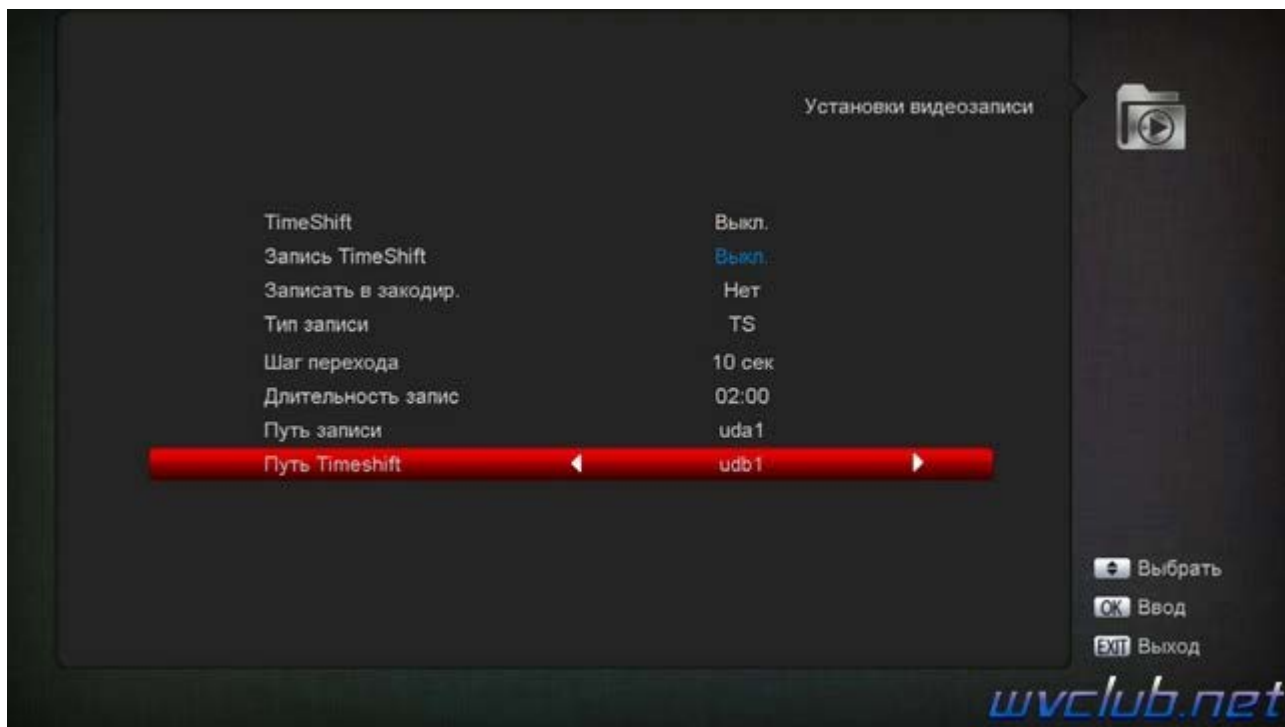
Установки видеозаписи

| | |
|---|---|
| TimeShift | Выкл. |
| Запись TimeShift | Выкл. |
| Записать в закодир. | Нет |
| Тип записи | TS |
| Шаг перехода | 10 сек |
| Длительность запис | 02:00 |
| Путь записи | uda1 |
| Путь Timeshift | udb1 |

Выбрать
OK Ввод
EXIT Выход

wvclub.net